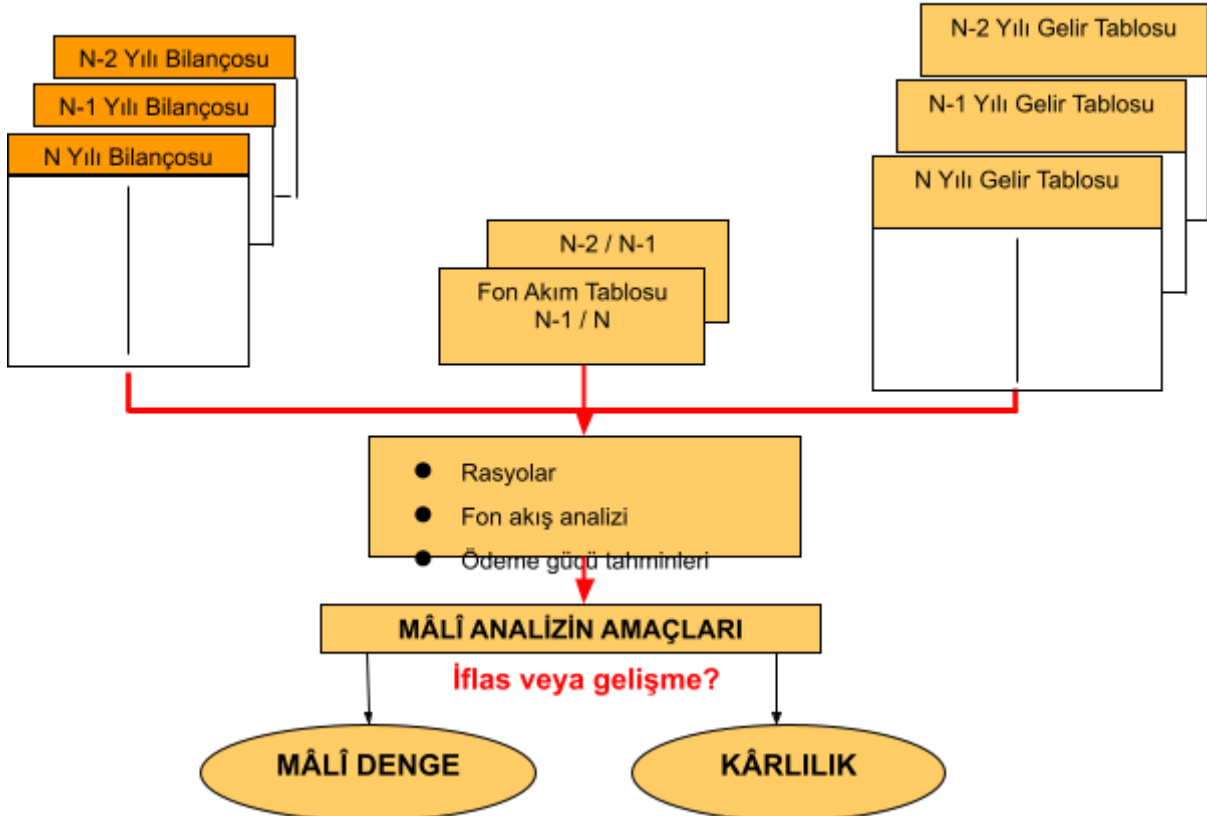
N-2 Yılı Bilançosu

N-1 Yılı Bilançosu

N Yılı Bilançosu

N-2 / N-1

Fon Akım Tablosu
N-1 / N

N-2 Yılı Gelir Tablosu

N-1 Yılı Gelir Tablosu

N Yılı Gelir Tablosu

- Rasyolar
- Fon akış analizi
- Ödeme gücü tahminleri

MÂLÎ ANALİZİN AMAÇLARI

İflas veya gelişme?

MÂLÎ DENGE

KÂRLILIK